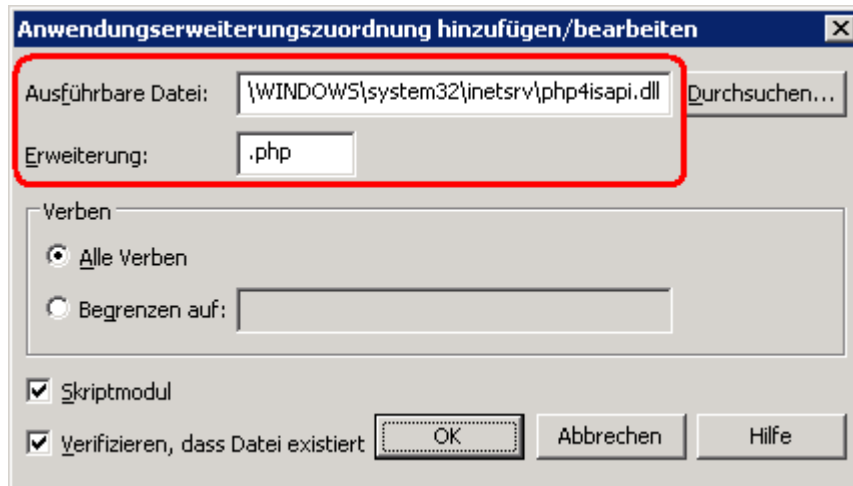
Anwendungserweiterungszuordnung hinzufügen/bearbeiten

Ausführbare Datei: \WINDOWS\system32\inetsrv\php4isapi.dll Durchsuchen...

Erweiterung: .php

Verben

Alle Verben

Begrenzen auf:

Skriptmodul

Verifizieren, dass Datei existiert

OK

Abbrechen

Hilfe